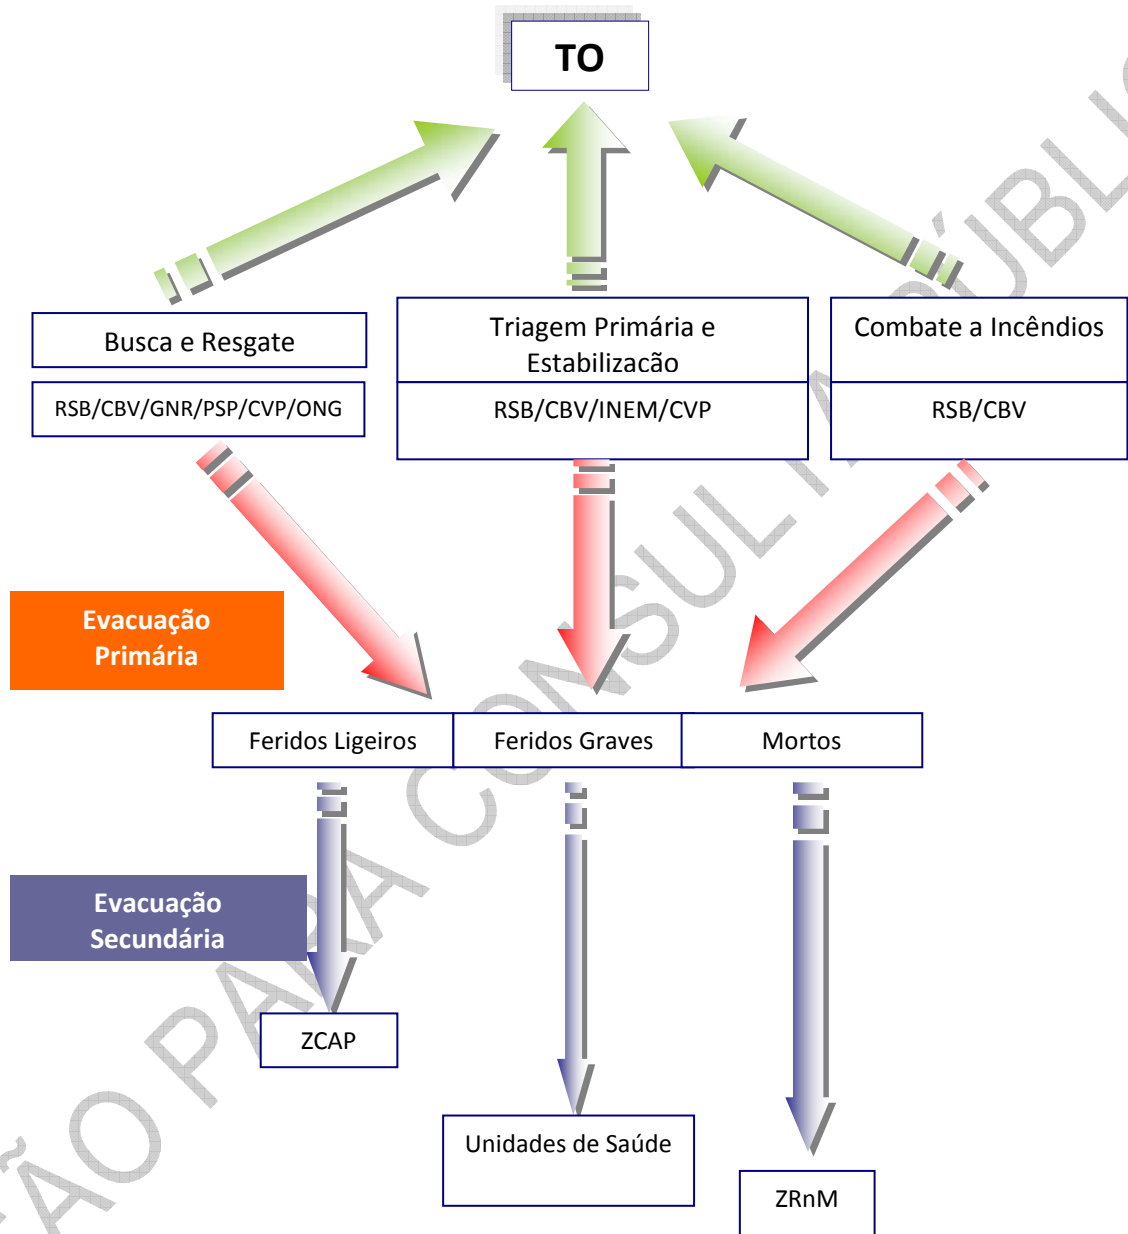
TO

Busca e Resgate

RSB/CBV/GNR/PSP/CVP/ONG

Triagem Primária e Estabilizacão

RSB/CBV/INEM/CVP

Combate a Incêndios

RSB/CBV

Evacuação Primária

Feridos Ligeiros

Feridos Graves

Mortos

Evacuação Secundária

ZCAP

Unidades de Saúde

ZRnM

ÃO PARA CONSULTA PÚBLI